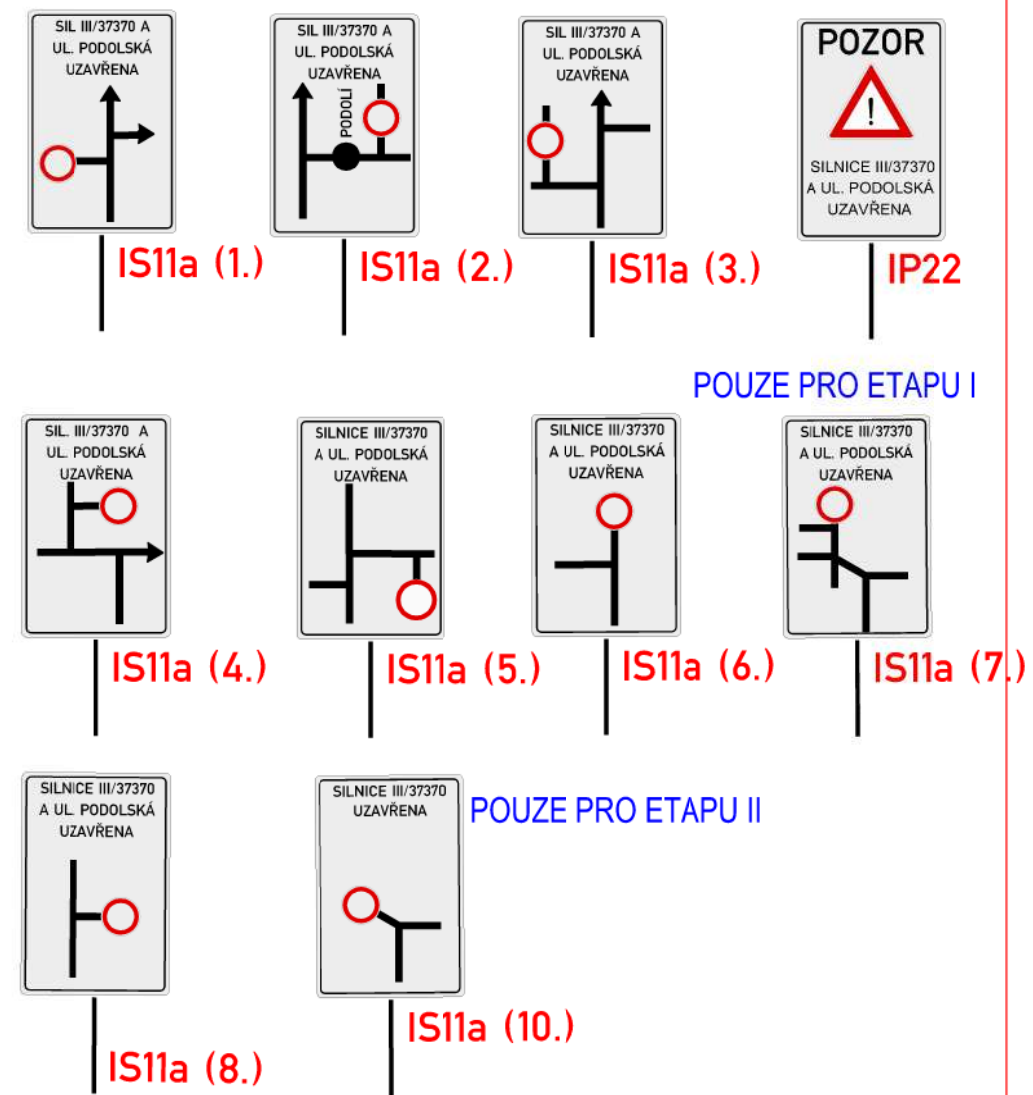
SIL III/37370 A
UL. PODOLSKÁ
UZAVŘENA

IS11a (1.)

SIL III/37370 A
UL. PODOLSKÁ
UZAVŘENA
PODOLÍ

IS11a (2.)

SIL III/37370 A
UL. PODOLSKÁ
UZAVŘENA

IS11a (3.)

POZOR
!
SILNICE III/37370
A UL. PODOLSKÁ
UZAVŘENA

IP22

POUZE PRO ETAPU I

SIL. III/37370 A
UL. PODOLSKÁ
UZAVŘENA

IS11a (4.)

SILNICE III/37370
A UL. PODOLSKÁ
UZAVŘENA

IS11a (5.)

SILNICE III/37370
A UL. PODOLSKÁ
UZAVŘENA

IS11a (6.)

SILNICE III/37370
A UL. PODOLSKÁ
UZAVŘENA

IS11a (7.)

SILNICE III/37370
A UL. PODOLSKÁ
UZAVŘENA

IS11a (8.)

SILNICE III/37370
UZAVŘENA

POUZE PRO ETAPU II

IS11a (10.)